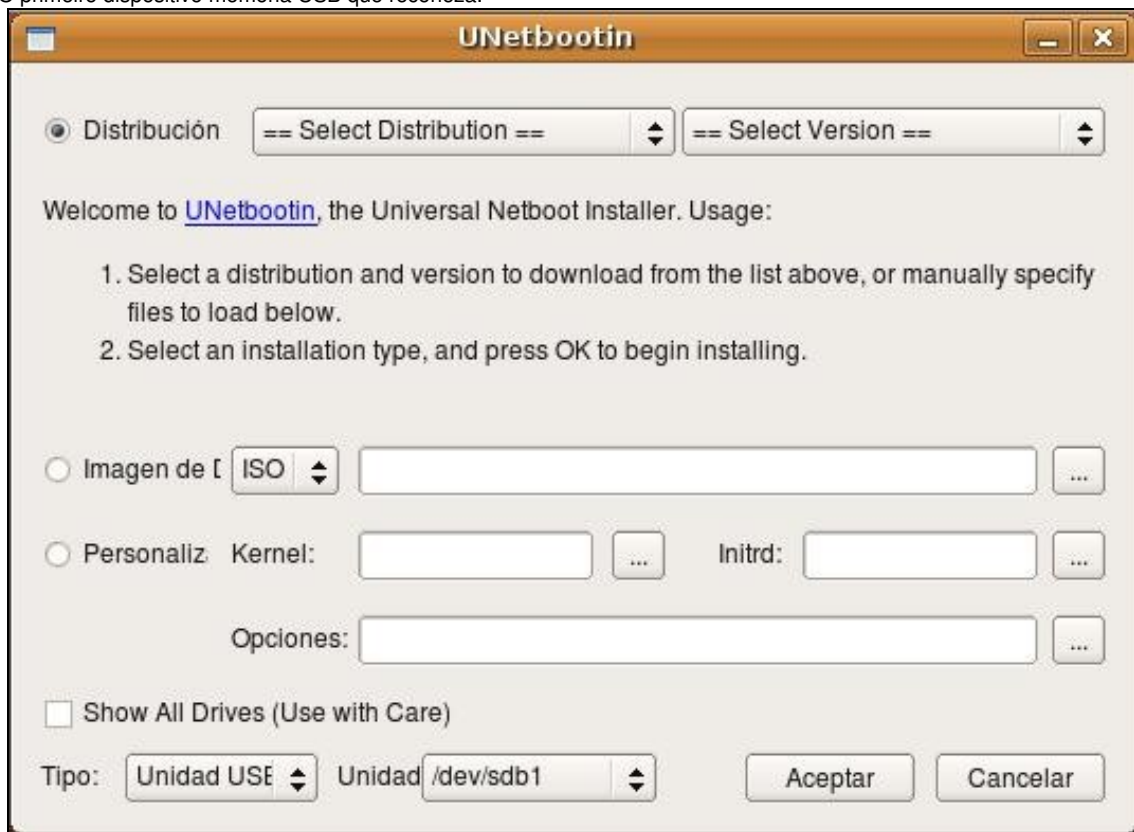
O primeiro dispositivo memoria USB que recoñeza.

UNetbootin

Distribución == Select Distribution == == Select Version ==

Welcome to UNetbootin, the Universal Netboot Installer. Usage:

1. Select a distribution and version to download from the list above, or manually specify files to load below.
2. Select an installation type, and press OK to begin installing.

Imagen de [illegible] ISO ...

Personaliz Kernel: ... Initrd: ...

Opciones: ...

Show All Drives (Use with Care)

Tipo: Unidad USE Unidad /dev/sdb1 Aceptar Cancelar